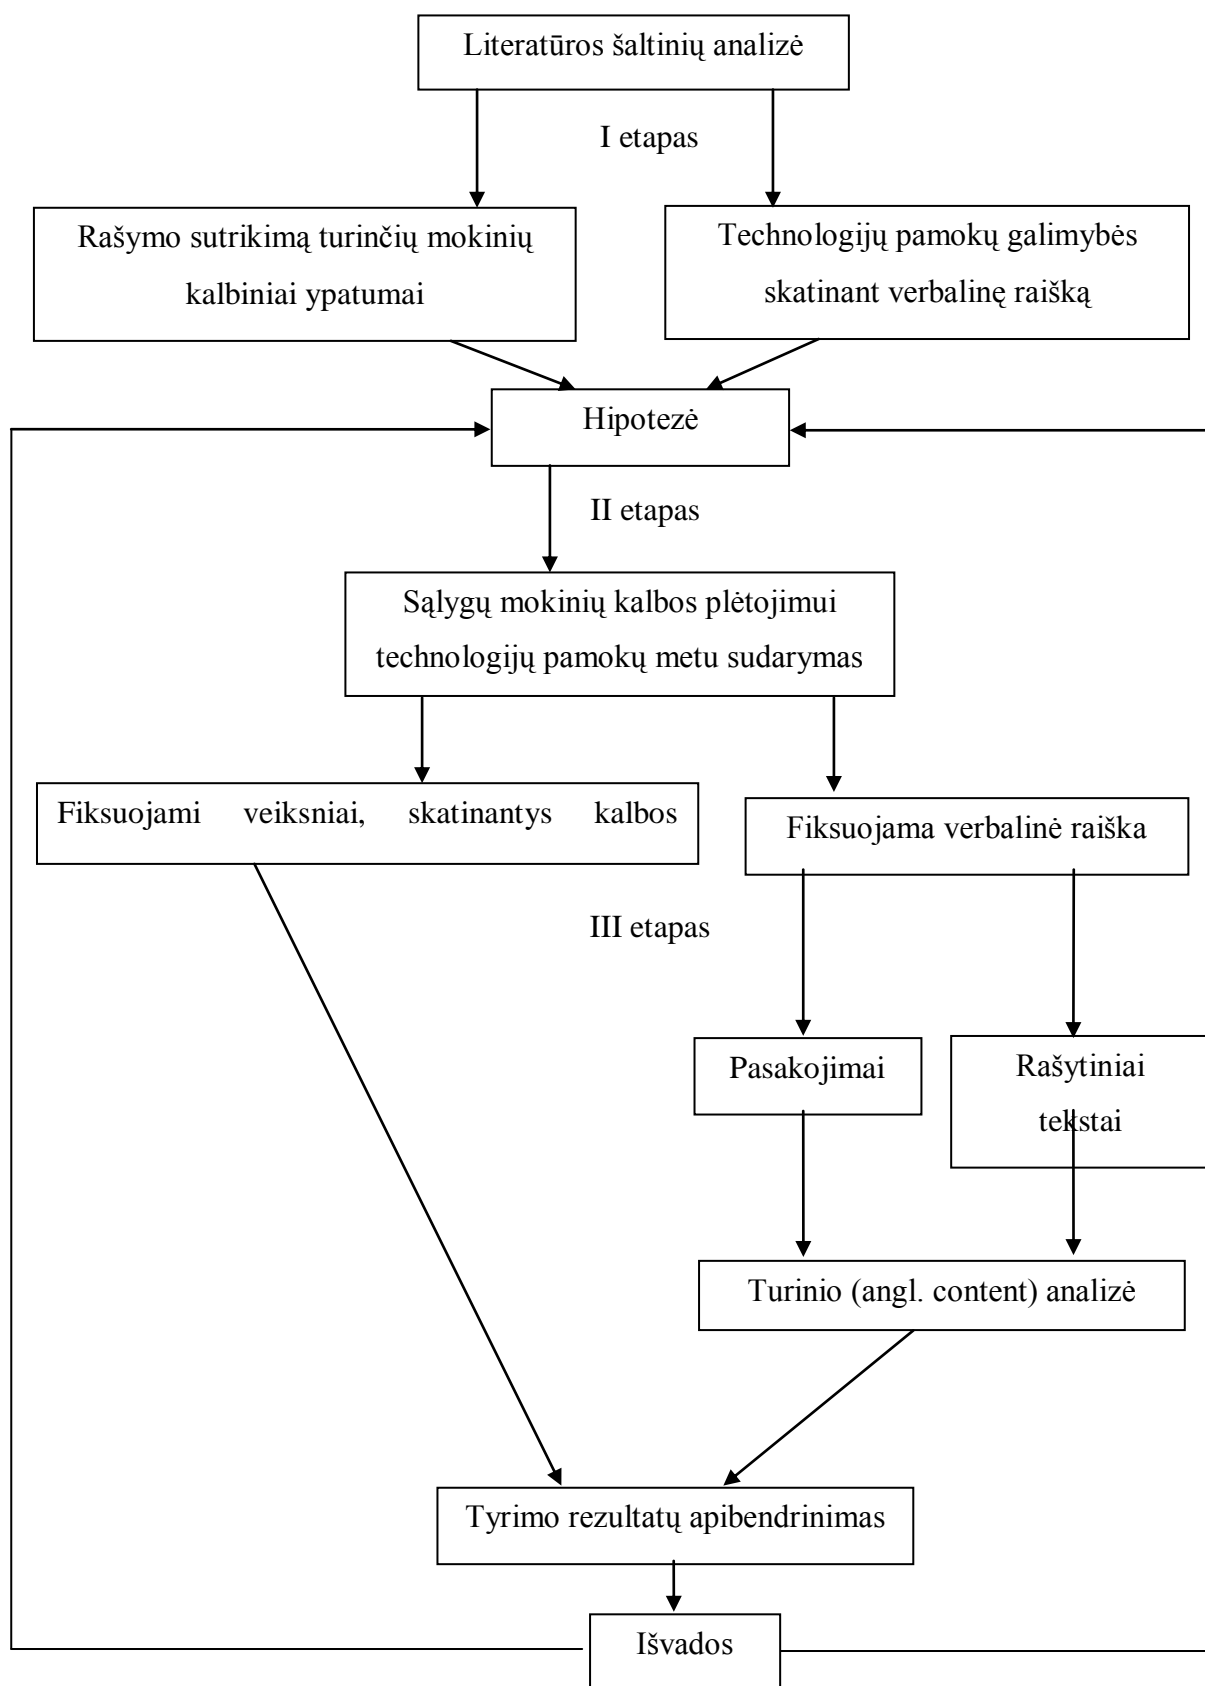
Literatūros šaltinių analizė

I etapas

Rašymo sutrikimą turinčių mokinių kalbiniai ypatumai

Technologijų pamokų galimybės skatinant verbalinę raišką

Hipotezė

II etapas

Sąlygų mokinių kalbos plėtojimui technologijų pamokų metu sudarymas

Fiksuojami veiksniai, skatinantys kalbos

Fiksuojama verbalinė raiška

III etapas

Pasakojimai

Rašytiniai tekstai

Turinio (angl. content) analizė

Tyrimo rezultatų apibendrinimas

Išvados